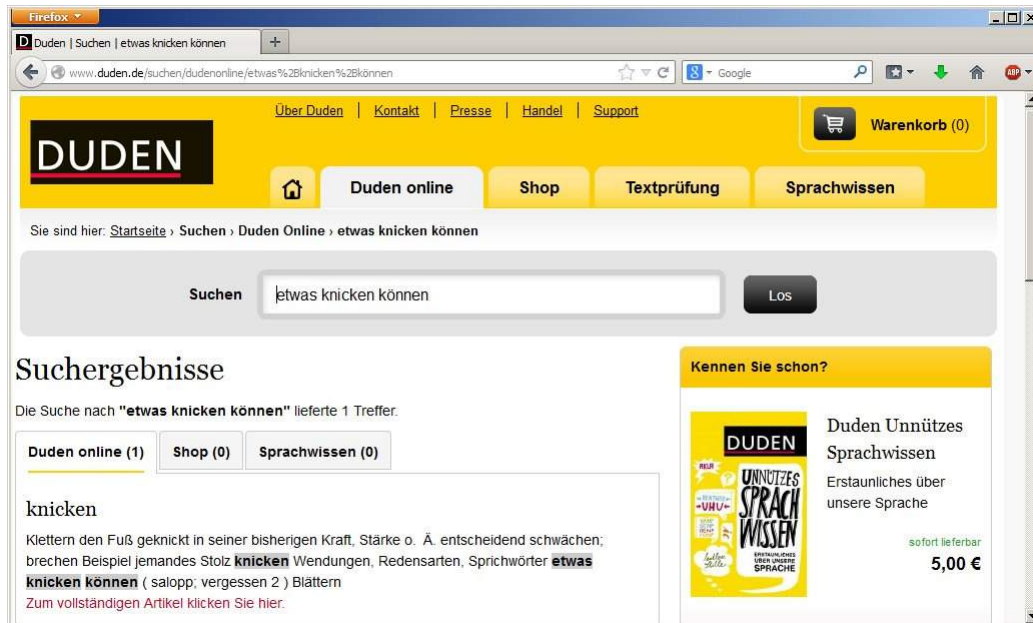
Firefox

Duden | Suchen | etwas knicken können

www.duden.de/suchen/dudenonline/etwas%2Bknicken%2Bkönnen

Google

ABP

Über Duden | Kontakt | Presse | Handel | Support

Warenkorb (0)

DUDEN

Duden online | Shop | Textprüfung | Sprachwissen

Sie sind hier: Startseite › Suchen › Duden Online › etwas knicken können

Suchen etwas knicken können Los

Suchergebnisse

Die Suche nach **"etwas knicken können"** lieferte 1 Treffer.

Duden online (1) | Shop (0) | Sprachwissen (0)

knicken

Klettern den Fuß geknickt in seiner bisherigen Kraft, Stärke o. Ä. entscheidend schwächen; brechen Beispiel jemandes Stolz knicken Wendungen, Redensarten, Sprichwörter etwas knicken können ( salopp; vergessen 2 ) Blättern

Zum vollständigen Artikel klicken Sie hier.

Kennen Sie schon?

DUDEN

UNNÜTZES SPRACH WISSEN

ERSTAUNLICHES ÜBER UNSERE SPRACHE

UHU

Duden Unnützes Sprachwissen

Erstaunliches über unsere Sprache

sofort lieferbar

5,00 €